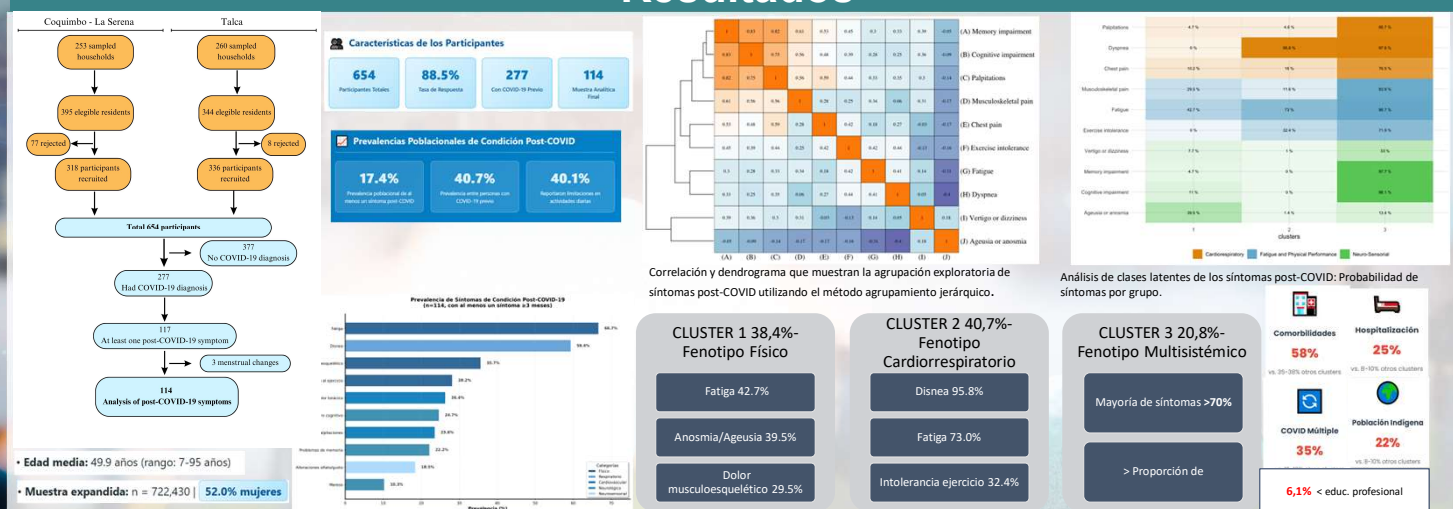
Resultados

Coquimbo - La Serena
Talca
253 sampled households
260 sampled households
395 elegible residents
344 elegible residents
77 rejected
8 rejected
318 participants recruited
336 participants recruited
Total 654 participants
377 No COVID-19 diagnosis
277 Had COVID-19 diagnosis
117 At least one post-COVID-19 symptom
3 menstrual changes
114 Analysis of post-COVID-19 symptoms

• Edad media: 49.9 años (rango: 7-95 años)
• Muestra expandida: n = 722,430 | 52.0% mujeres

Características de los Participantes
654 Participantes Totales
88.5% Tasa de Respuesta
277 Con COVID-19 Previo
114 Muestra Analítica Final

Prevalencias Poblacionales de Condición Post-COVID
17.4% Prevalencia poblacional de al menos un síntoma post-COVID
40.7% Prevalencia entre personas con COVID-19 previo
40.1% Reportaron limitaciones en actividades diarias

Prevalencia de Síntomas de Condición Post-COVID-19 (n=114, con al menos un síntoma ≥3 meses)
Fatiga 66.7%
Disnea 59.6%
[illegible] 35.1%
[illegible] 28.2%
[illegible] 26.4%
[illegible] 24.7%
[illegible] 23.6%
Problemas de memoria 22.2%
Alteraciones olfatogustativas 18.5%
Mareos 10.3%
Prevalencia (%)
Categorías: Físico, Respiratorio, Cardiovascular, Neurológico, Neurosensorial

(A) Memory impairment
(B) Cognitive impairment
(C) Palpitations
(D) Musculoskeletal pain
(E) Chest pain
(F) Exercise intolerance
(G) Fatigue
(H) Dyspnea
(I) Vertigo or dizziness
(J) Ageusia or anosmia
(A) (B) (C) (D) (E) (F) (G) (H) (I) (J)

Correlación y dendrograma que muestran la agrupación exploratoria de síntomas post-COVID utilizando el método agrupamiento jerárquico.

Palpitations 4.7% 4.6% 26.7%
Dyspnea 0% 95.8% 67.5%
Chest pain 10.2% 16% 76.5%
Musculoskeletal pain 29.5% 11.6% 83.6%
Fatigue 42.7% 73% 86.7%
Exercise intolerance 0% 32.4% 71.5%
Vertigo or dizziness 7.7% 1% 50%
Memory impairment 4.7% 0% 97.7%
Cognitive impairment 11% 0% 86.1%
Ageusia or anosmia 39.5% 1.4% 13.8%
1 2 3
clusters
Cardiorespiratory | Fatigue and Physical Performance | Neuro-Sensorial

Análisis de clases latentes de los síntomas post-COVID: Probabilidad de síntomas por grupo.

CLUSTER 1 38,4%- Fenotipo Físico
Fatiga 42.7%
Anosmia/Ageusia 39.5%
Dolor musculoesquelético 29.5%

CLUSTER 2 40,7%- Fenotipo Cardiorrespiratorio
Disnea 95.8%
Fatiga 73.0%
Intolerancia ejercicio 32.4%

CLUSTER 3 20,8%- Fenotipo Multisistémico
Mayoría de síntomas >70%
> Proporción de

Comorbilidades 58% vs. 35-38% otros clusters
Hospitalización 25% vs. 8-10% otros clusters
COVID Múltiple 35%
Población Indígena 22% vs. 8-10% otros clusters
6,1% < educ. profesional